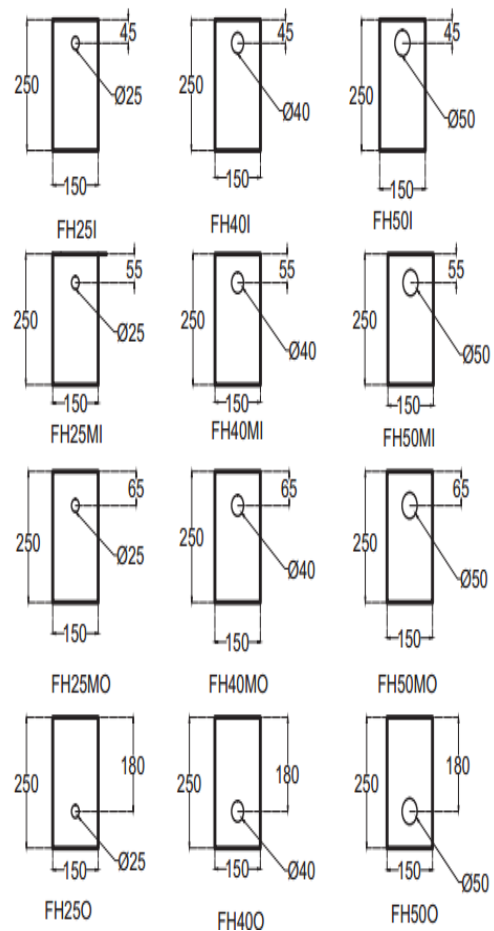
250
45
Ø25
150
FH25I

250
45
Ø40
150
FH40I

250
45
Ø50
150
FH50I

250
55
Ø25
150
FH25MI

250
55
Ø40
150
FH40MI

250
55
Ø50
150
FH50MI

250
65
Ø25
150
FH25MO

250
65
Ø40
150
FH40MO

250
65
Ø50
150
FH50MO

250
180
Ø25
150
FH25O

250
180
Ø40
150
FH40O

250
180
Ø50
150
FH50O